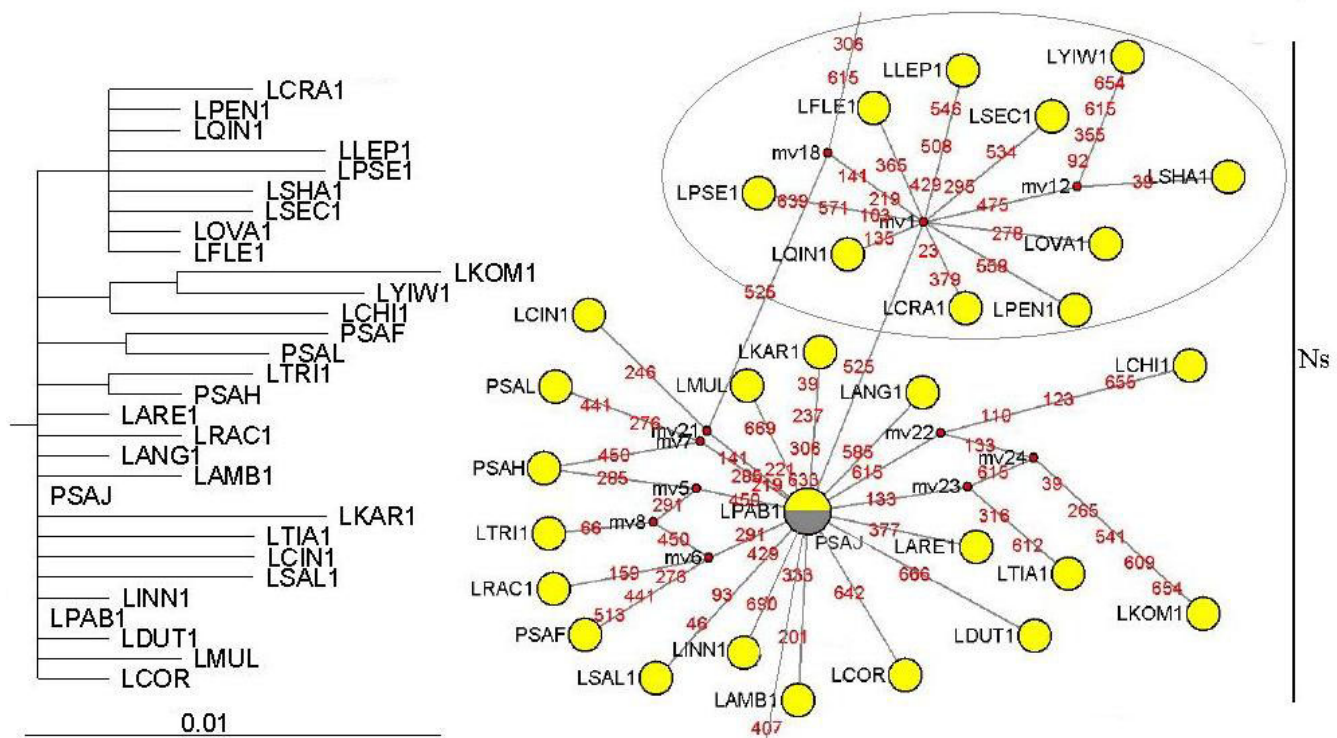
LCRA1
LPEN1
LQIN1
LLEP1
LPSE1
LSHA1
LSEC1
LOVA1
LFLE1
LKOM1
LYIW1
LCHI1
PSAF
PSAL
LTRI1
PSAH
LARE1
LRAC1
LANG1
LAMB1
PSAJ
LKAR1
LTIA1
LCIN1
LSAL1
LINN1
LPAB1
LDUT1
LMUL
LCOR
0.01

306
615
LLEP1
LYIW1
654
LFLE1
546
LSEC1
615
355
mv18
508
534
92
365
mv12
LSHA1
39
141
429
295
LPSE1
839
219
571
103
mv1
475
LOVA1
278
LQIN1
135
23
379
558
LCRA1
LPEN1
525
LCIN1
LKAR1
525
LCHI1
655
246
39
LANG1
PSAL
LMUL
123
441
237
110
276
669
306
mv21
586
mv22
mv7
133
141
221
mv24
PSAH
450
615
615
285
286
219
633
mv23
mv5
455
133
39
LPAB1
291
mv8
66
LTRI1
450
377
316
265
PSAJ
291
LARE1
mv6
429
541
612
159
278
LRAC1
606
LTIA1
333
441
609
513
93
690
642
654
46
LKOM1
PSAF
LDUT1
LINN1
201
LCOR
LSAL1
LAMB1
407
Ns